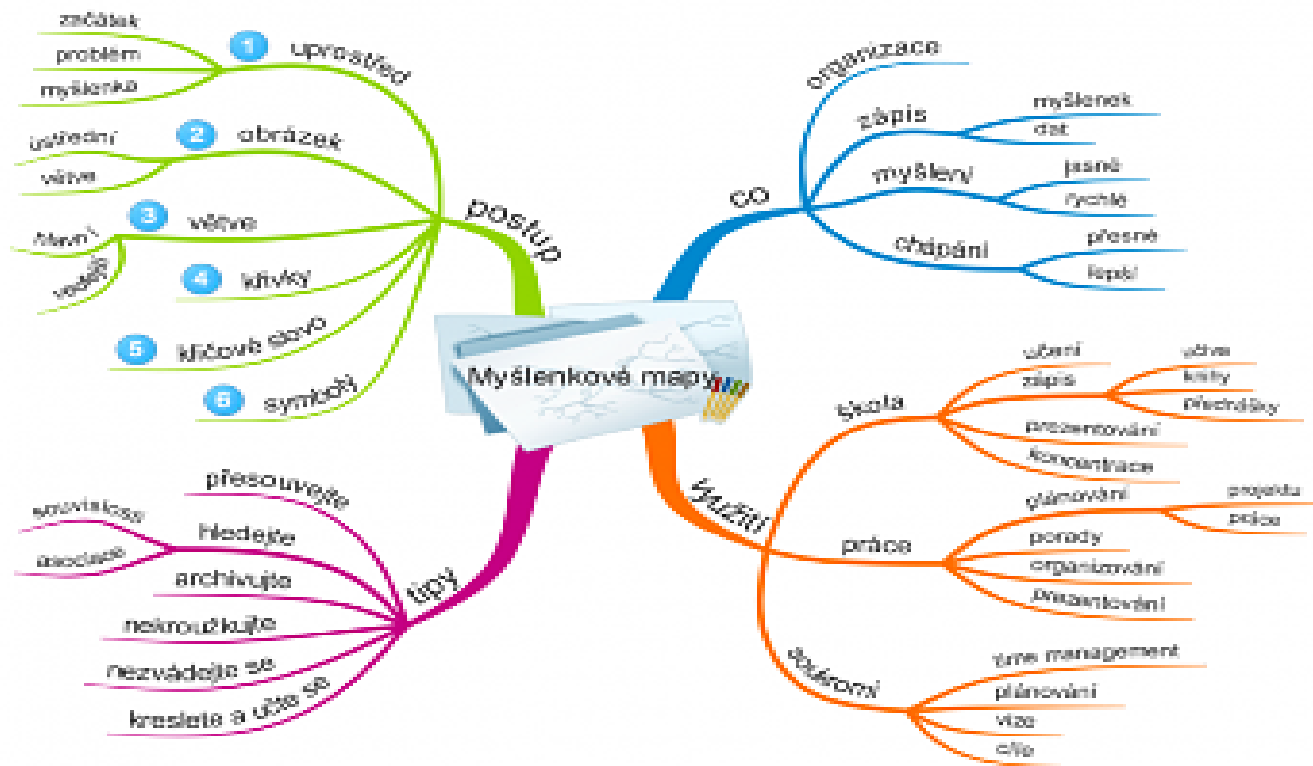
Myšlenkové mapy

postup
1 uprostřed
začátek
problém
myšlenka
2 obrázek
ústřední
větve
3 větve
hlavní
vedlejší
4 křivky
5 klíčové slovo
6 symboly

co
organizace
zápis
myšlenek
dat
myšlení
jasné
rychlé
chápání
přesné
lepší

využití
škola
učení
zápis
učivo
knihy
přednášky
prezentování
koncentrace
práce
plánování
projektu
práce
porady
organizování
prezentování
soukromí
time management
plánování
vize
cíle

tipy
přesouvejte
hledejte
souvislosti
asociace
archivujte
nekroužkujte
nezvádějte se
kreslete a učte se